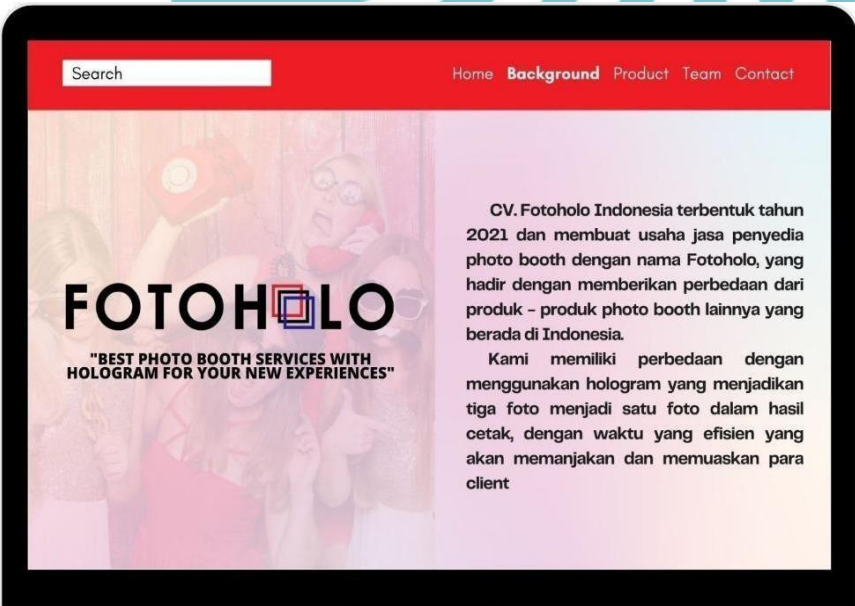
Search

Home Background Product Team Contact

FOTOHOLO

"BEST PHOTO BOOTH SERVICES WITH HOLOGRAM FOR YOUR NEW EXPERIENCES"

CV. Fotoholo Indonesia terbentuk tahun 2021 dan membuat usaha jasa penyedia photo booth dengan nama Fotoholo, yang hadir dengan memberikan perbedaan dari produk - produk photo booth lainnya yang berada di Indonesia.

Kami memiliki perbedaan dengan menggunakan hologram yang menjadikan tiga foto menjadi satu foto dalam hasil cetak, dengan waktu yang efisien yang akan memanjakan dan memuaskan para client